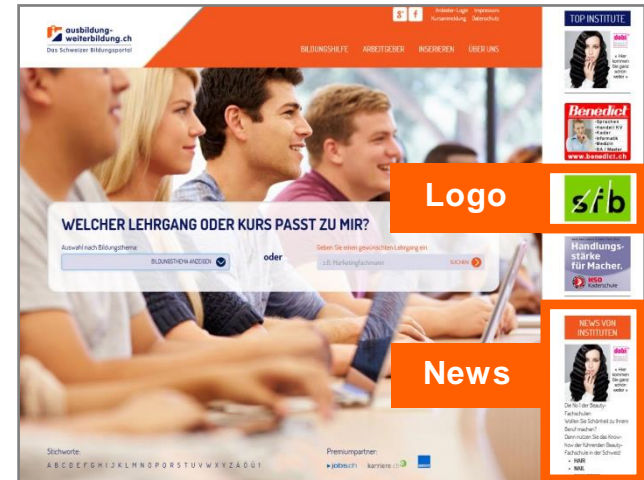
ausbildung-weiterbildung.ch
Das Schweizer Bildungsportal

Anbieter-Login Impressum
Kursanmeldung Datenschutz

BILDUNGSHILFE ARBEITGEBER INSERIEREN ÜBER UNS

TOP INSTITUTE

dabi
« Hier kommen Sie ganz schön weiter »

Benedict
•Sprachen
•Handel KV
•Kader
•Informatik
•Medizin
•BA / Master
www.benedict.ch

Logo

sfb

Handlungsstärke für Macher.
HSO Kaderschule

WELCHER LEHRGANG ODER KURS PASST ZU MIR?

Auswahl nach Bildungsthema:
BILDUNGSTHEMA ANZEIGEN

oder

Geben Sie einen gewünschten Lehrgang ein:
z.B. Marketingfachmann
SUCHEN

NEWS VON INSTITUTEN

News

dabi
« Hier kommen Sie ganz schön weiter »

Die Nr.1 der Beauty-Fachschulen
Wollen Sie Sicherheit zu Ihrem Beruf machen?
Dann nutzen Sie das Know-how der führenden Beauty-Fachschule in der Schweiz!
• HAIR
• NAIL

Stichworte:
A B C D E F G H I J K L M N O P Q R S T U V W X Y Z Ä Ö Ü

Premiumpartner:
jobs.ch karriere.ch